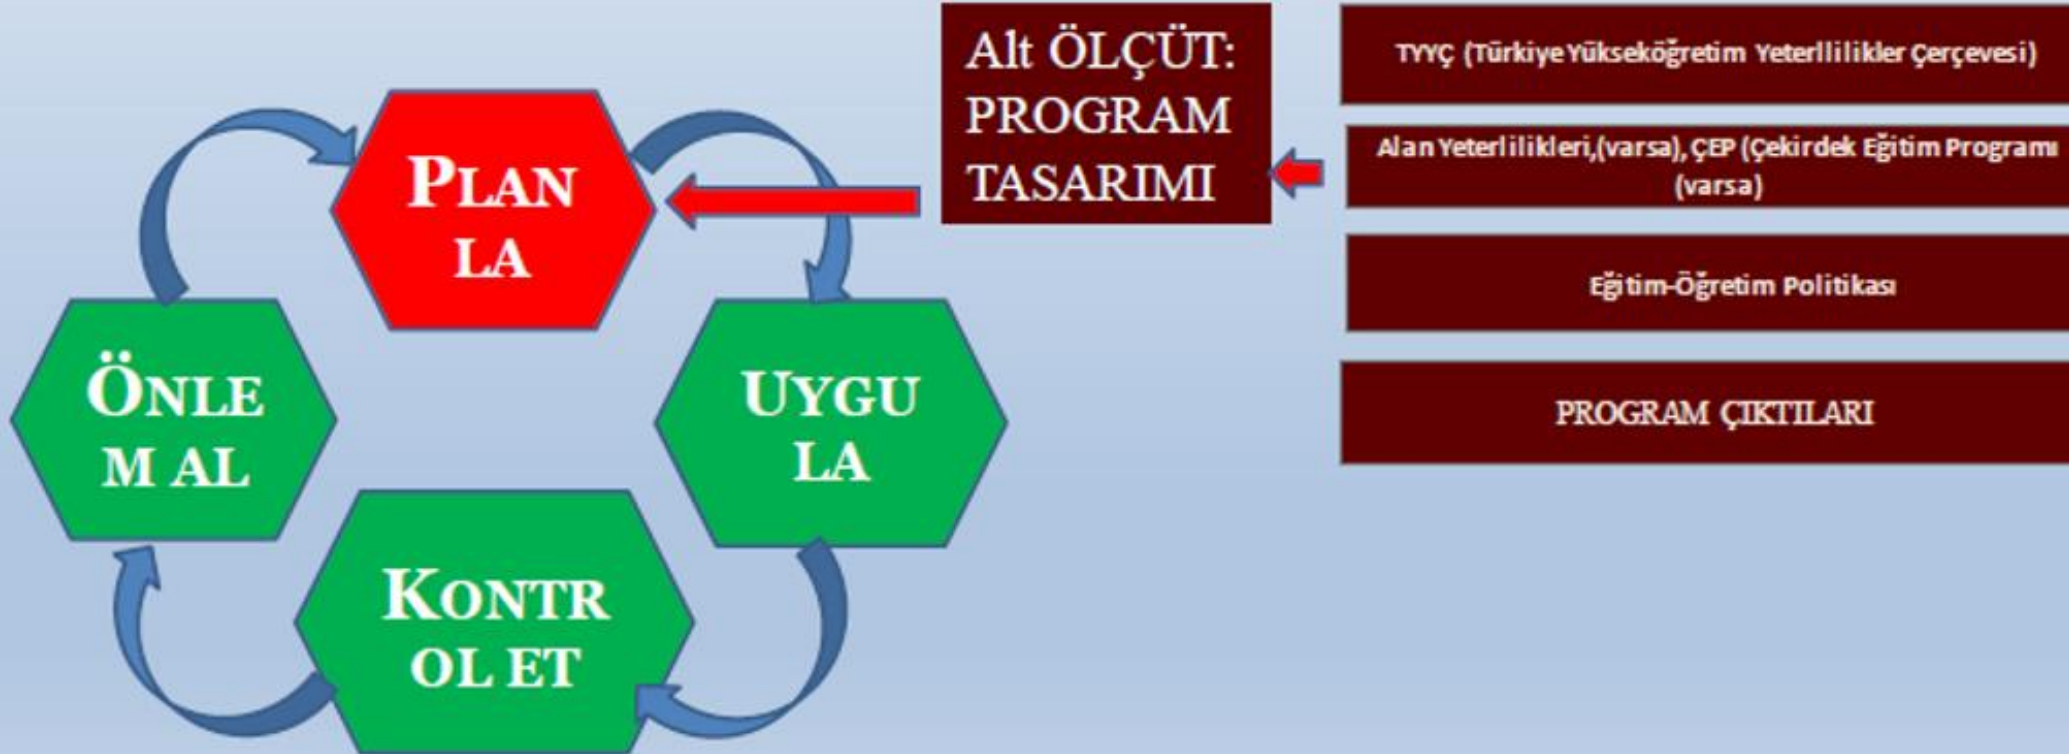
PLAN LA

UYGU LA

KONTR OL ET

ÖNLE M AL

Alt ÖLÇÜT: PROGRAM TASARIMI

TYYÇ (Türkiye Yükseköğretim Yeterlilikler Çerçevesi)

Alan Yeterlilikleri,(varsa), ÇEP (Çekirdek Eğitim Programı (varsa)

Eğitim-Öğretim Politikası

PROGRAM ÇIKTILARI